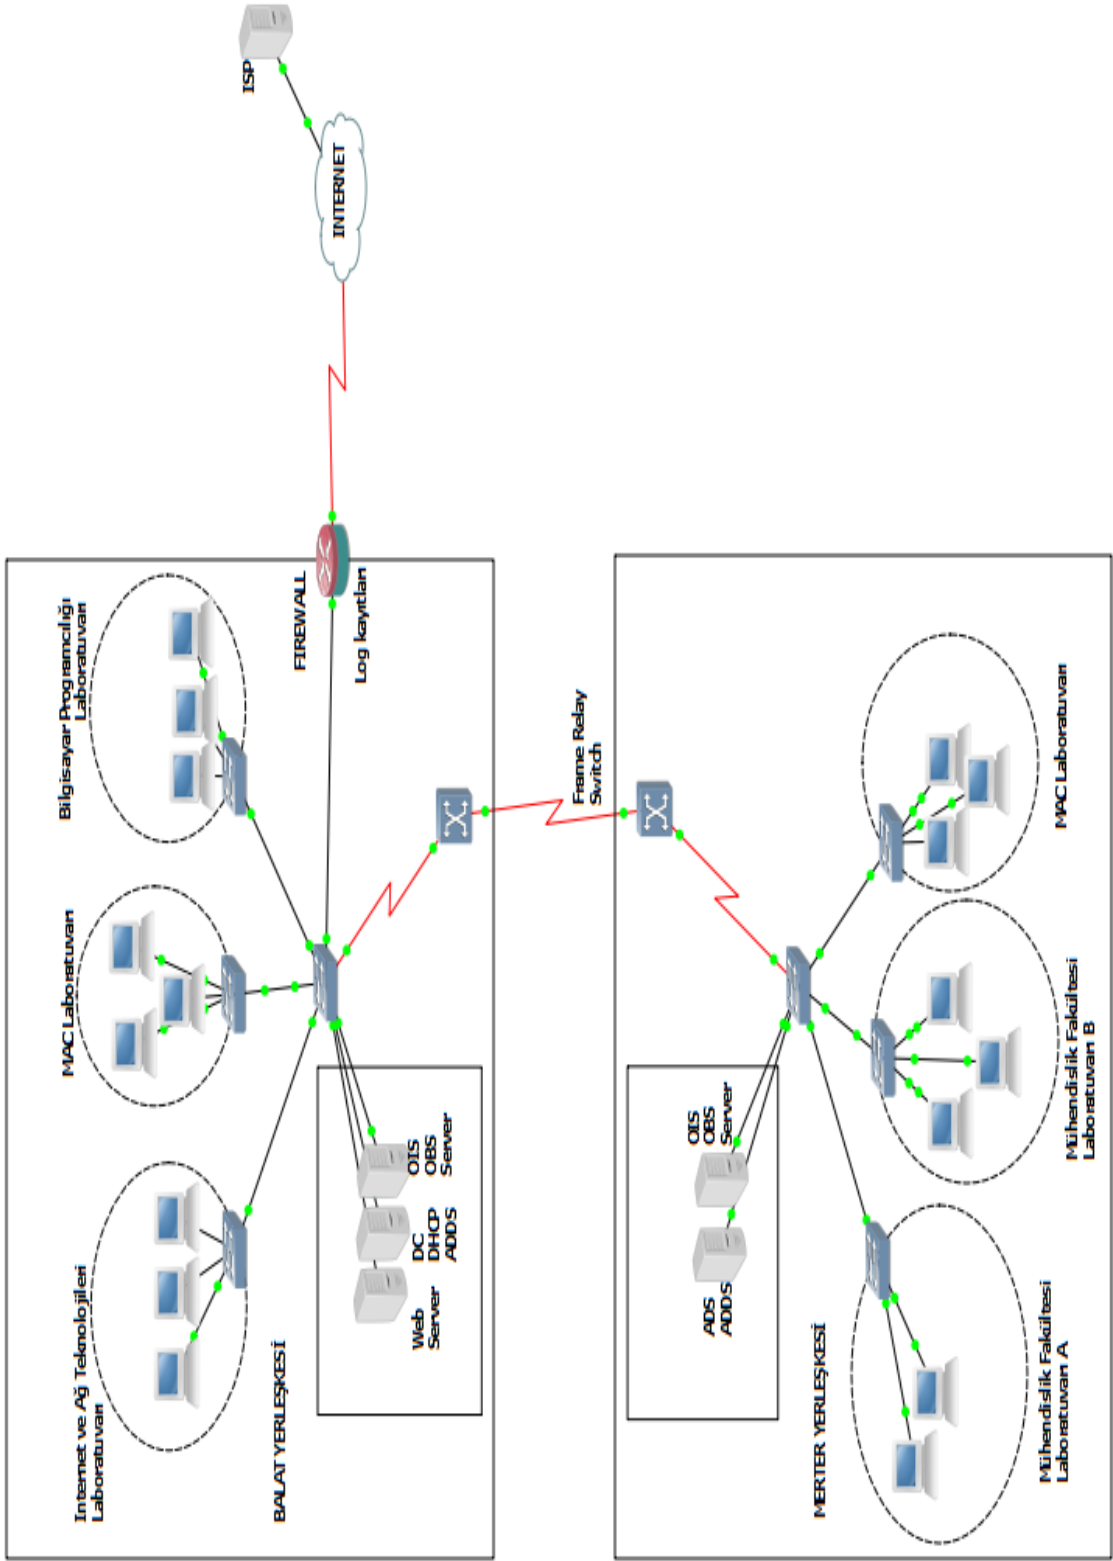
ISP

INTERNET

FIREWALL
Log kayıtları

Bilgisayar Programcılığı Laboratuvarı

MAC Laboratuvarı

Internet ve Ağ Teknolojileri Laboratuvarı

OIS
OBS
Server

DC
DHCP
ADDS

Web
Server

BALAT YERLEŞKESİ

Frame Relay
Switch

MAC Laboratuvarı

Mühendislik Fakültesi Laboratuvarı B

Mühendislik Fakültesi Laboratuvarı A

OIS
OBS
Server

ADS
ADDS

MERTER YERLEŞKESİ